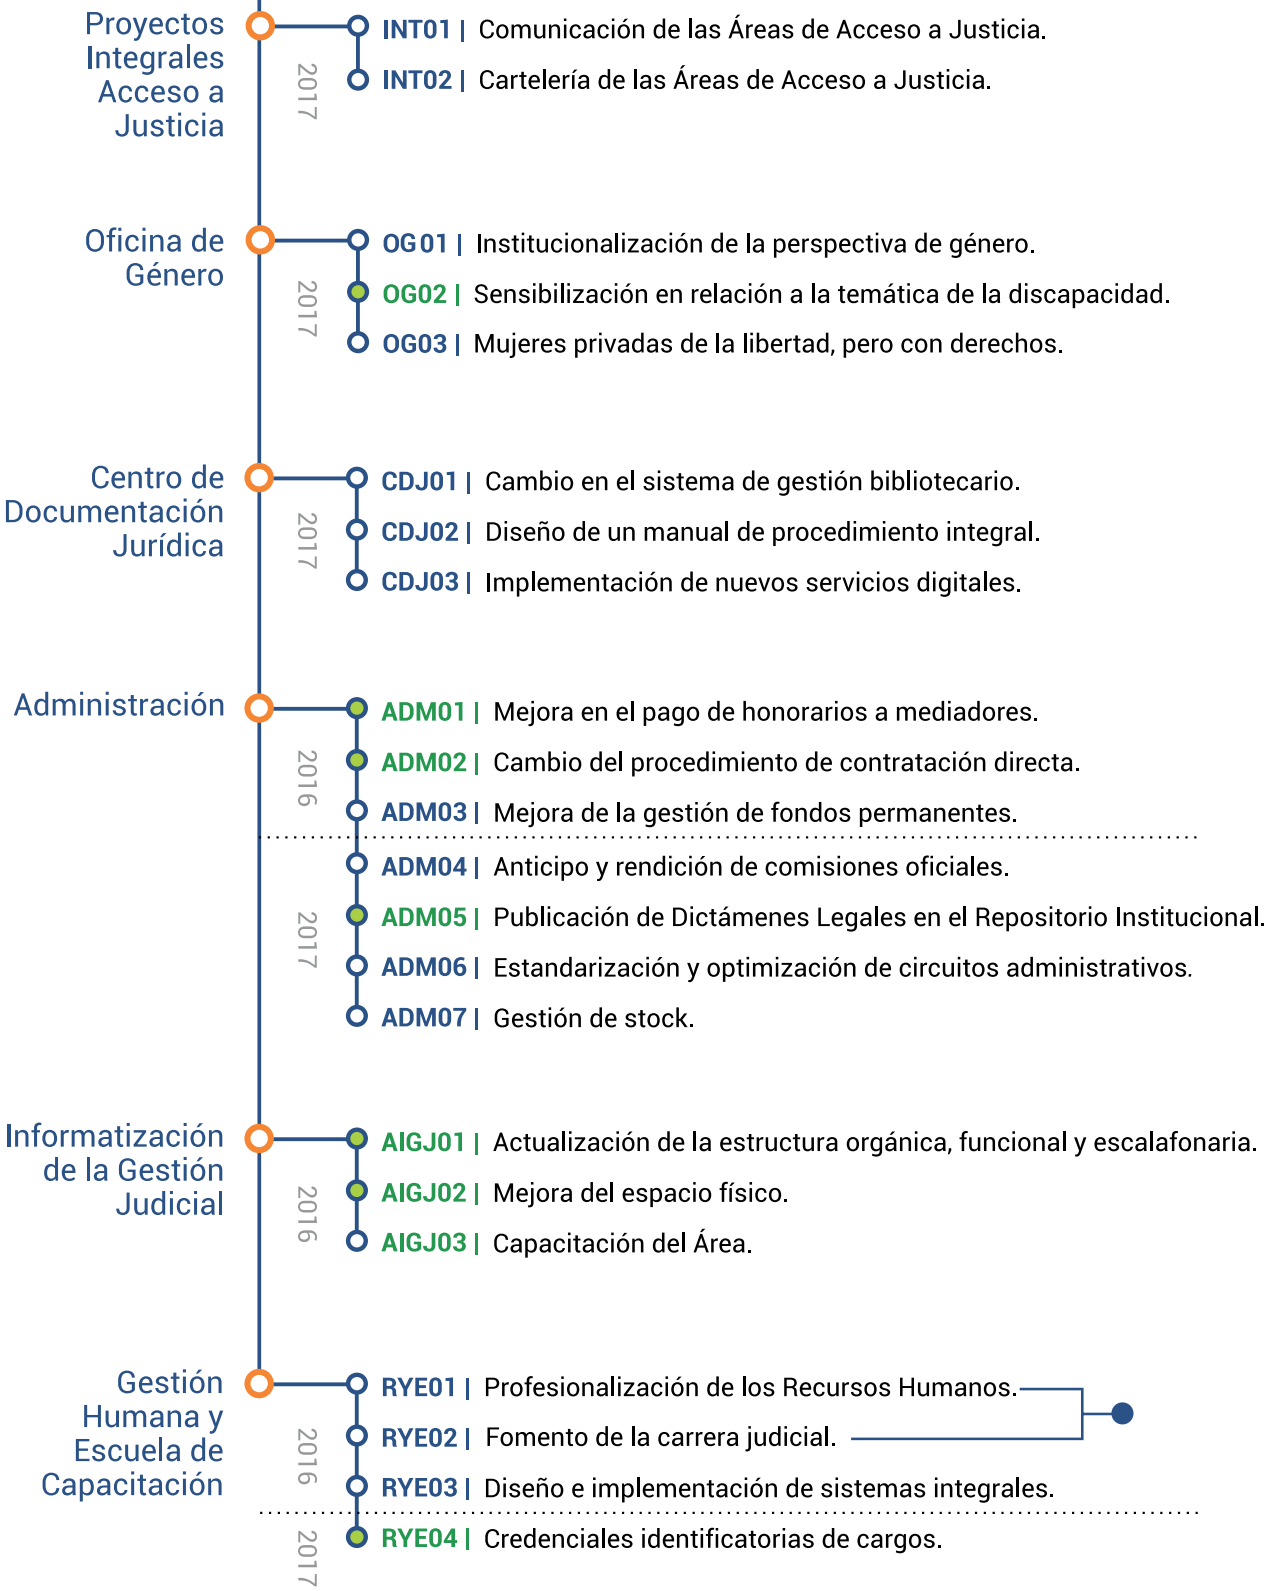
Proyectos Integrales Acceso a Justicia

2017

INT01 | Comunicación de las Áreas de Acceso a Justicia.
INT02 | Cartelería de las Áreas de Acceso a Justicia.

Oficina de Género

2017

OG01 | Institucionalización de la perspectiva de género.
OG02 | Sensibilización en relación a la temática de la discapacidad.
OG03 | Mujeres privadas de la libertad, pero con derechos.

Centro de Documentación Jurídica

2017

CDJ01 | Cambio en el sistema de gestión bibliotecario.
CDJ02 | Diseño de un manual de procedimiento integral.
CDJ03 | Implementación de nuevos servicios digitales.

Administración

2016

ADM01 | Mejora en el pago de honorarios a mediadores.
ADM02 | Cambio del procedimiento de contratación directa.
ADM03 | Mejora de la gestión de fondos permanentes.

2017

ADM04 | Anticipo y rendición de comisiones oficiales.
ADM05 | Publicación de Dictámenes Legales en el Repositorio Institucional.
ADM06 | Estandarización y optimización de circuitos administrativos.
ADM07 | Gestión de stock.

Informatización de la Gestión Judicial

2016

AIGJ01 | Actualización de la estructura orgánica, funcional y escalafonaria.
AIGJ02 | Mejora del espacio físico.
AIGJ03 | Capacitación del Área.

Gestión Humana y Escuela de Capacitación

2016

RYE01 | Profesionalización de los Recursos Humanos.
RYE02 | Fomento de la carrera judicial.
RYE03 | Diseño e implementación de sistemas integrales.

2017

RYE04 | Credenciales identificatorias de cargos.